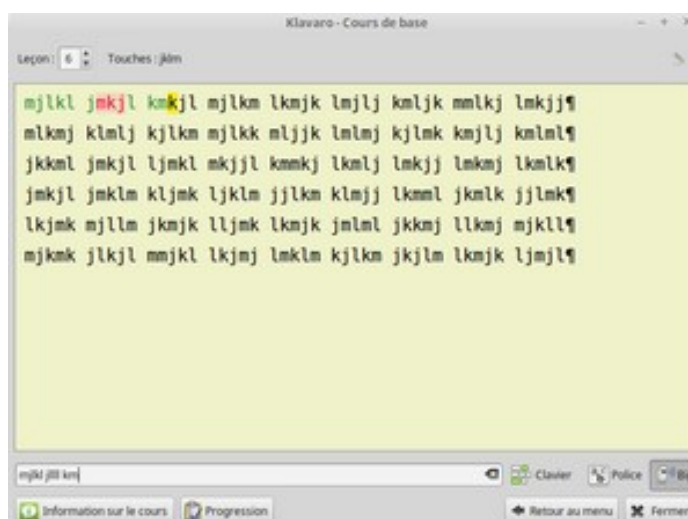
Klavaro - Cours de base

Leçon : 6 Touches : jklm

mjlkl jmkjl kmkjl mjlkm lkmjk lmjlj kmljk mmlkj lmkjj¶
mlkmj klmlj kjlkm mjlkk mljjk lmlmj kjlmk kmjlj kmlml¶
jkkml jmkjl ljmkl mkjjl kmmkj lkmlj lmkjj lmkmj lkmlk¶
jmkjl jmklm kljmk ljklm jjlkm klmjj lkmml jkmlk jjlmk¶
lkjmk mjllm jkmjk lljmk lkmjk jmlml jkkmj llkmj mjkll¶
mjkmk jlkjl mmjkl lkjmj lmklm kjlkm jkjlm lkmjk ljmjl¶

mjlkl jlll km

Clavier Police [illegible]

Information sur le cours Progression Retour au menu Fermer